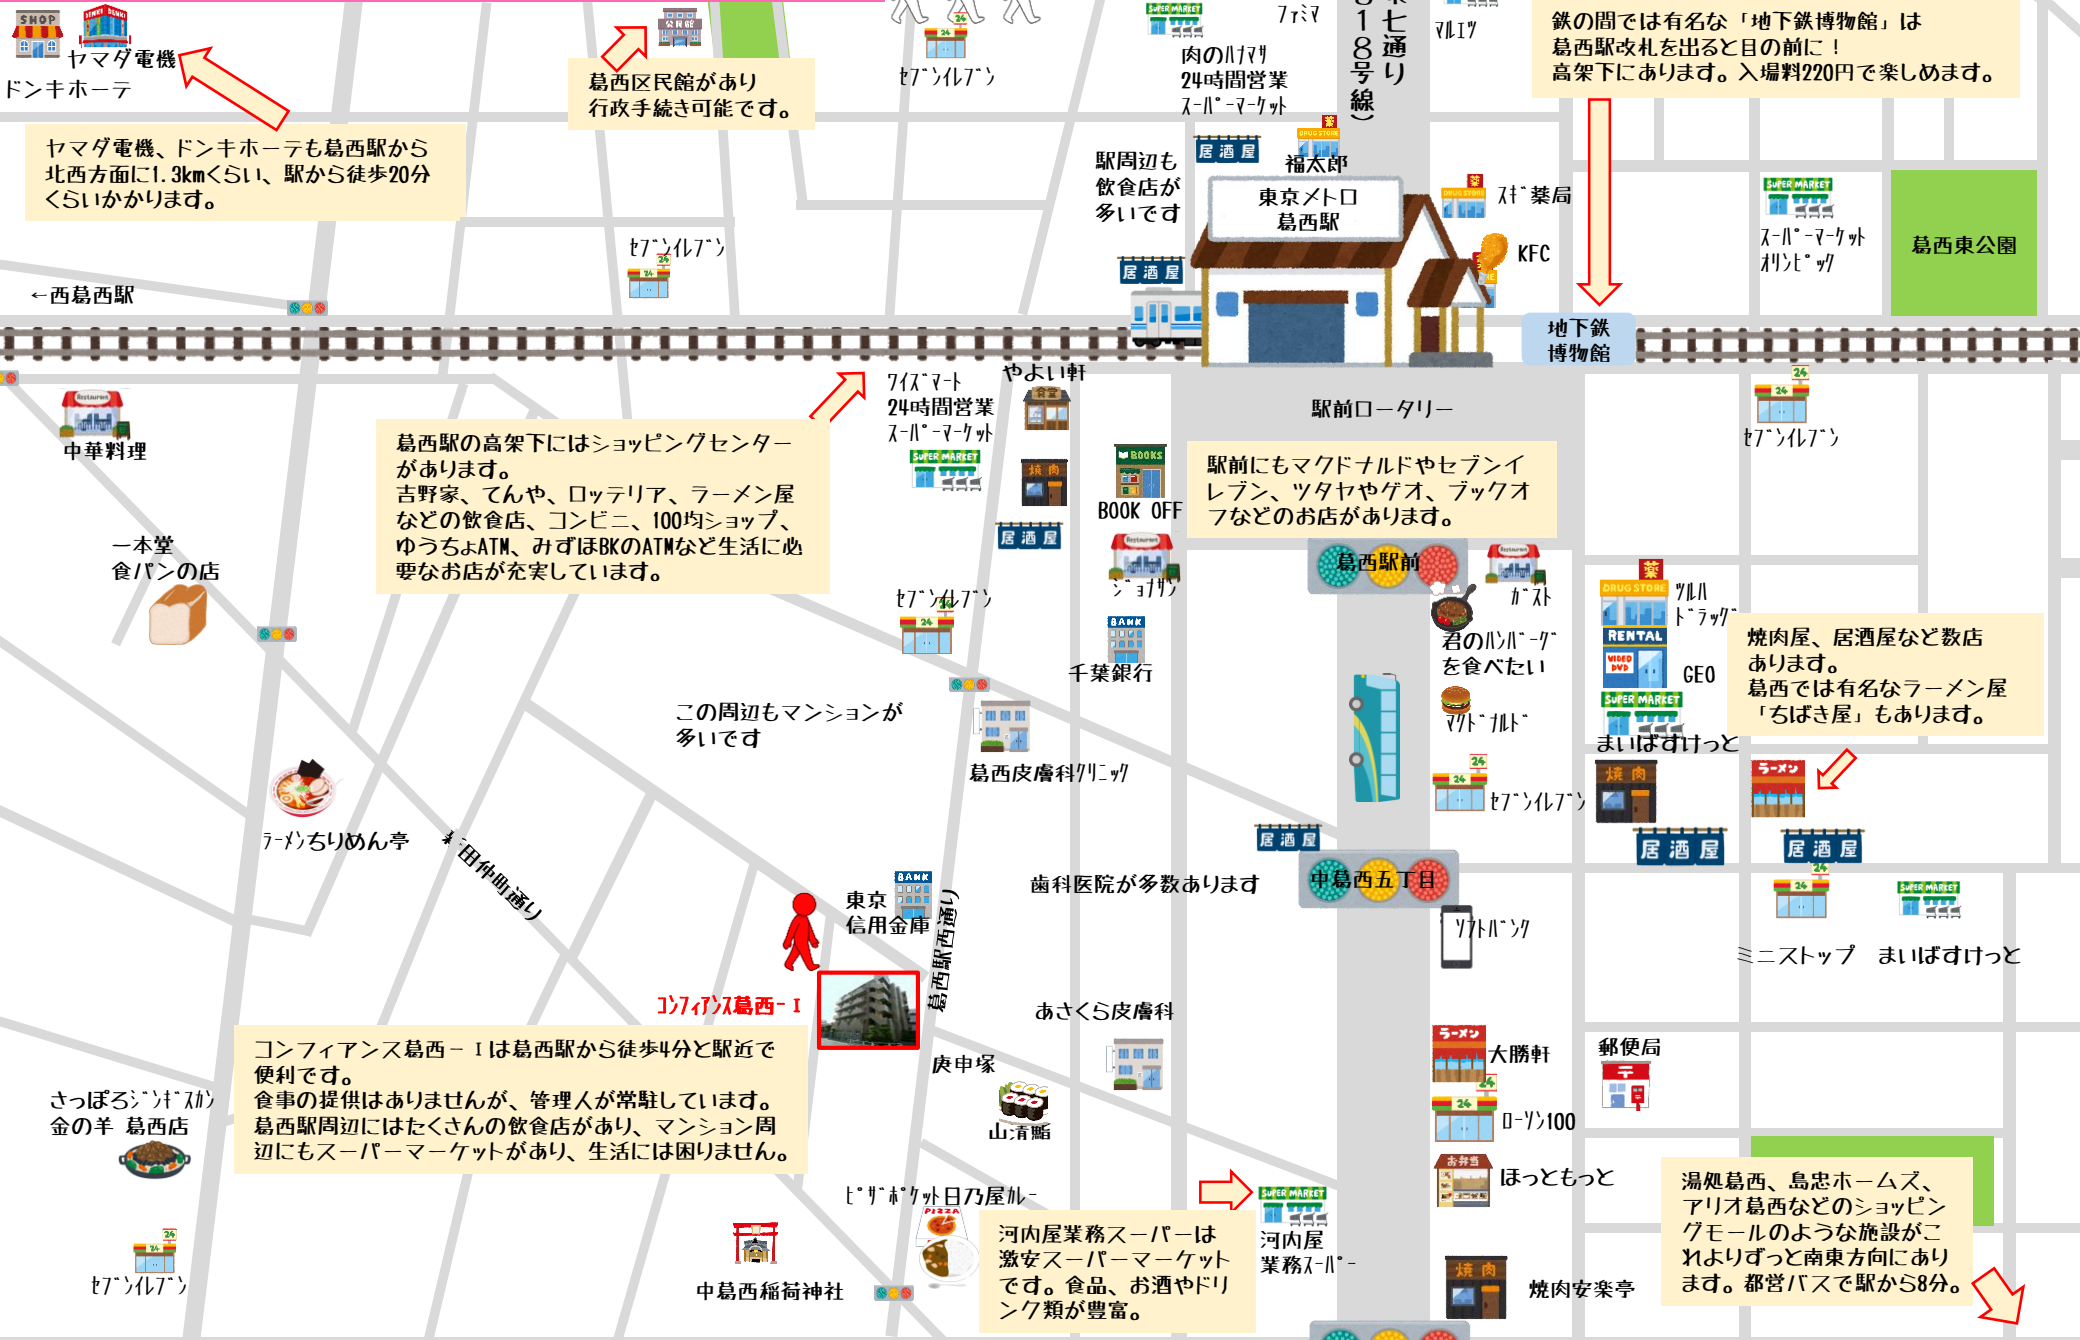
SHOP

ヤマダ電機
ドンキホーテ

葛西区民館があり
行政手続き可能です。

ｾﾌﾞﾝｲﾚﾌﾞﾝ

ﾌｧﾐﾏ
肉のﾊﾅﾏｻ
24時間営業
ｽｰﾊﾟｰﾏｰｹｯﾄ

環七通り（318号線）

ﾏﾙｴﾂ

鉄の間では有名な「地下鉄博物館」は
葛西駅改札を出ると目の前に！
高架下にあります。入場料220円で楽しめます。

ヤマダ電機、ドンキホーテも葛西駅から
北西方面に1.3kmくらい、駅から徒歩20分
くらいかかります。

駅周辺も
飲食店が
多いです

居酒屋
福太郎
東京メトロ
葛西駅

ｽｷﾞ薬局
KFC

ｽｰﾊﾟｰﾏｰｹｯﾄ
ｵﾘﾝﾋﾟｯｸ

葛西東公園

ｾﾌﾞﾝｲﾚﾌﾞﾝ

←西葛西駅

居酒屋

地下鉄
博物館

中華料理

ﾌｲｽﾞﾏｰﾄ
24時間営業
ｽｰﾊﾟｰﾏｰｹｯﾄ

やよい軒

駅前ロータリー

ｾﾌﾞﾝｲﾚﾌﾞﾝ

葛西駅の高架下にはショッピングセンター
があります。
吉野家、てんや、ロッテリア、ラーメン屋
などの飲食店、コンビニ、100均ショップ、
ゆうちょATM、みずほBKのATMなど生活に必
要なお店が充実しています。

BOOK OFF

駅前にもマクドナルドやセブンイ
レブン、ツタヤやゲオ、ブックオ
フなどのお店があります。

一本堂
食パンの店

居酒屋

ｼﾞｮﾅｻﾝ

葛西駅前

ｶﾞｽﾄ

ﾂﾙﾊ
ﾄﾞﾗｯｸﾞ

ｾﾌﾞﾝｲﾚﾌﾞﾝ

千葉銀行

君のﾊﾝﾊﾞｰｸﾞ
を食べたい

GEO

焼肉屋、居酒屋など数店
あります。
葛西では有名なラーメン屋
「ちばき屋」もあります。

この周辺もマンションが
多いです

ﾏｸﾄﾞﾅﾙﾄﾞ

まいばすけっと

葛西皮膚科ｸﾘﾆｯｸ

ｾﾌﾞﾝｲﾚﾌﾞﾝ

ﾗｰﾒﾝちりめん亭

中割町通り

居酒屋

居酒屋　居酒屋

東京
信用金庫

歯科医院が多数あります

中葛西五丁目

葛西駅西通り

ｿﾌﾄﾊﾞﾝｸ

ミニストップ　まいばすけっと

ｺﾝﾌｨｱﾝｽ葛西－Ｉ

あさくら皮膚科

コンフィアンス葛西－Ｉは葛西駅から徒歩4分と駅近で
便利です。
食事の提供はありませんが、管理人が常駐しています。
葛西駅周辺にはたくさんの飲食店があり、マンション周
辺にもスーパーマーケットがあり、生活には困りません。

庚申塚

大勝軒

郵便局

さっぽろｼﾞﾝｷﾞｽｶﾝ
金の羊　葛西店

山清鮨

ﾛｰｿﾝ100

ほっともっと

ﾋﾟｻﾞﾎﾟｹｯﾄ日乃屋ｶﾚｰ

湯処葛西、島忠ホームズ、
アリオ葛西などのショッピン
グモールのような施設がこ
れよりずっと南東方向にあり
ます。都営バスで駅から8分。

河内屋業務スーパーは
激安スーパーマーケット
です。食品、お酒やドリ
ンク類が豊富。

河内屋
業務ｽｰﾊﾟｰ

ｾﾌﾞﾝｲﾚﾌﾞﾝ

中葛西稲荷神社

焼肉安楽亭